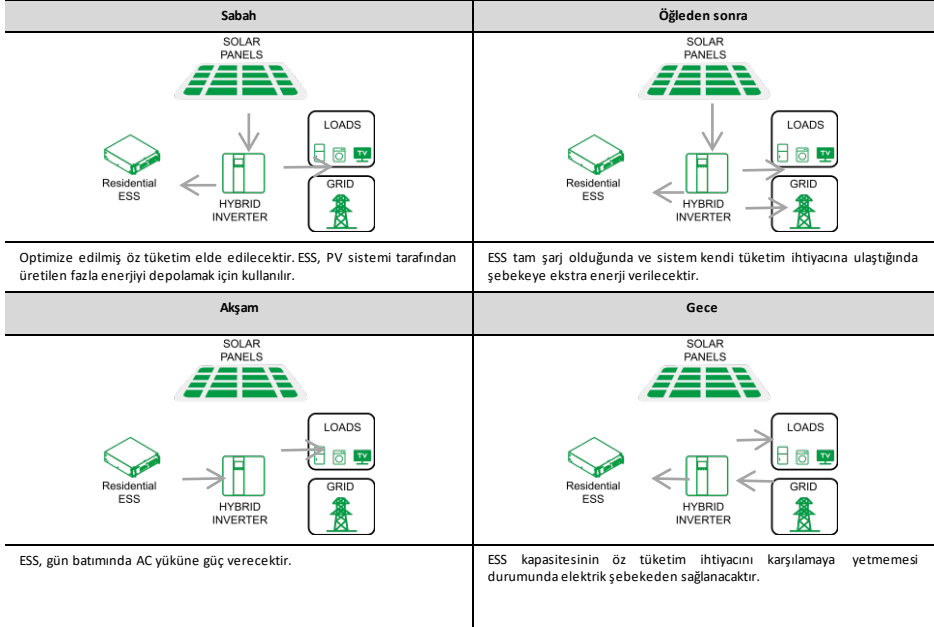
| Sabah | Öğleden sonra |
|---|---|
| SOLAR PANELS<br>LOADS<br>TV<br>Residential ESS<br>HYBRID INVERTER<br>GRID | SOLAR PANELS<br>LOADS<br>TV<br>Residential ESS<br>HYBRID INVERTER<br>GRID |
| Optimize edilmiş öz tüketim elde edilecektir. ESS, PV sistemi tarafından üretilen fazla enerjiyi depolamak için kullanılır. | ESS tam şarj olduğunda ve sistem kendi tüketim ihtiyacına ulaştığında şebekeye ekstra enerji verilecektir. |
| **Akşam** | **Gece** |
| SOLAR PANELS<br>LOADS<br>TV<br>Residential ESS<br>HYBRID INVERTER<br>GRID | SOLAR PANELS<br>LOADS<br>TV<br>Residential ESS<br>HYBRID INVERTER<br>GRID |
| ESS, gün batımında AC yüküne güç verecektir. | ESS kapasitesinin öz tüketim ihtiyacını karşılamaya yetmemesi durumunda elektrik şebekeden sağlanacaktır. |